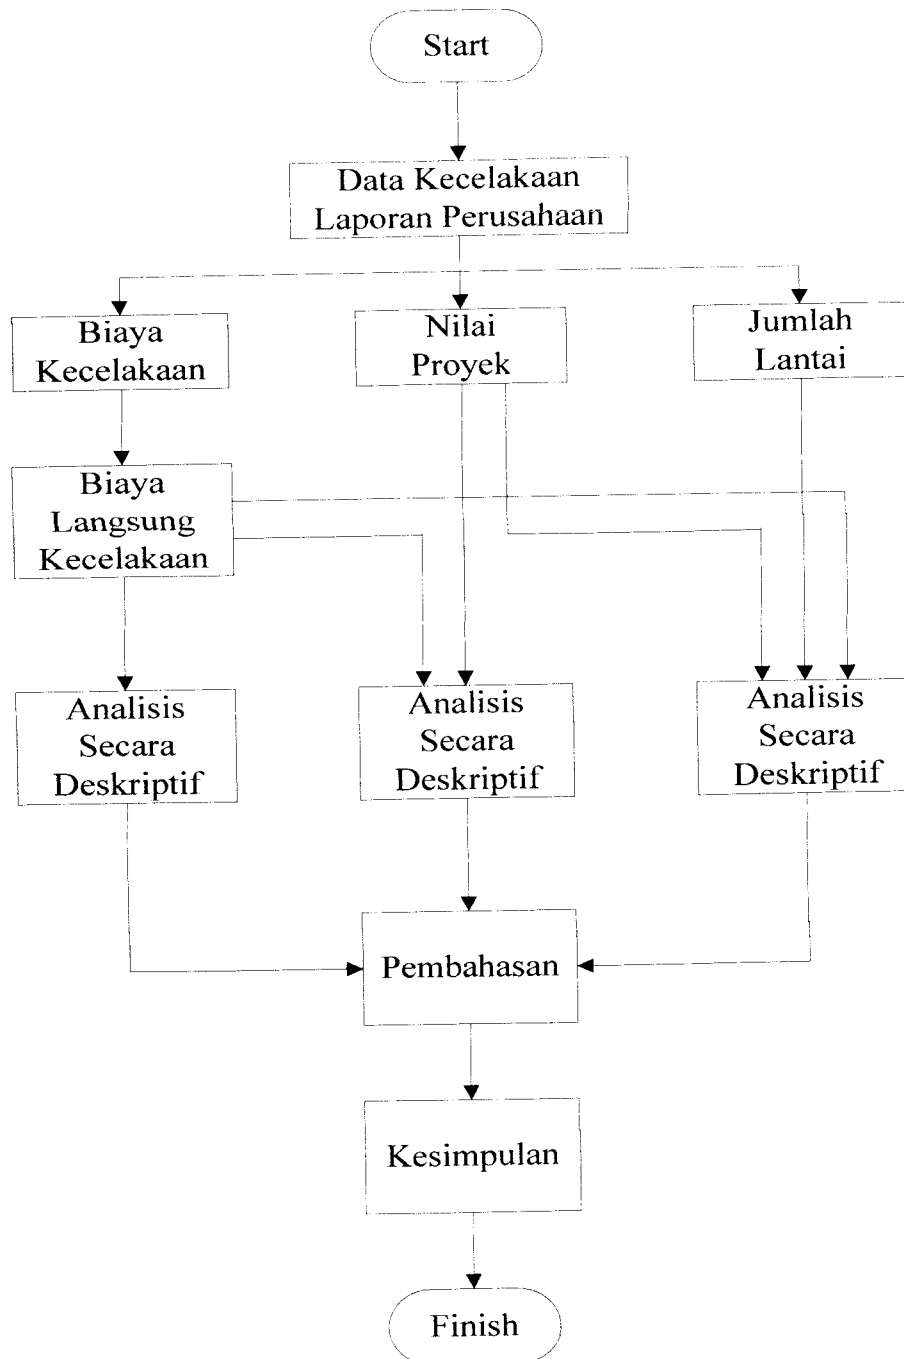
Start

Data Kecelakaan
Laporan Perusahaan

Biaya
Kecelakaan

Nilai
Proyek

Jumlah
Lantai

Biaya
Langsung
Kecelakaan

Analisis
Secara
Deskriptif

Analisis
Secara
Deskriptif

Analisis
Secara
Deskriptif

Pembahasan

Kesimpulan

Finish